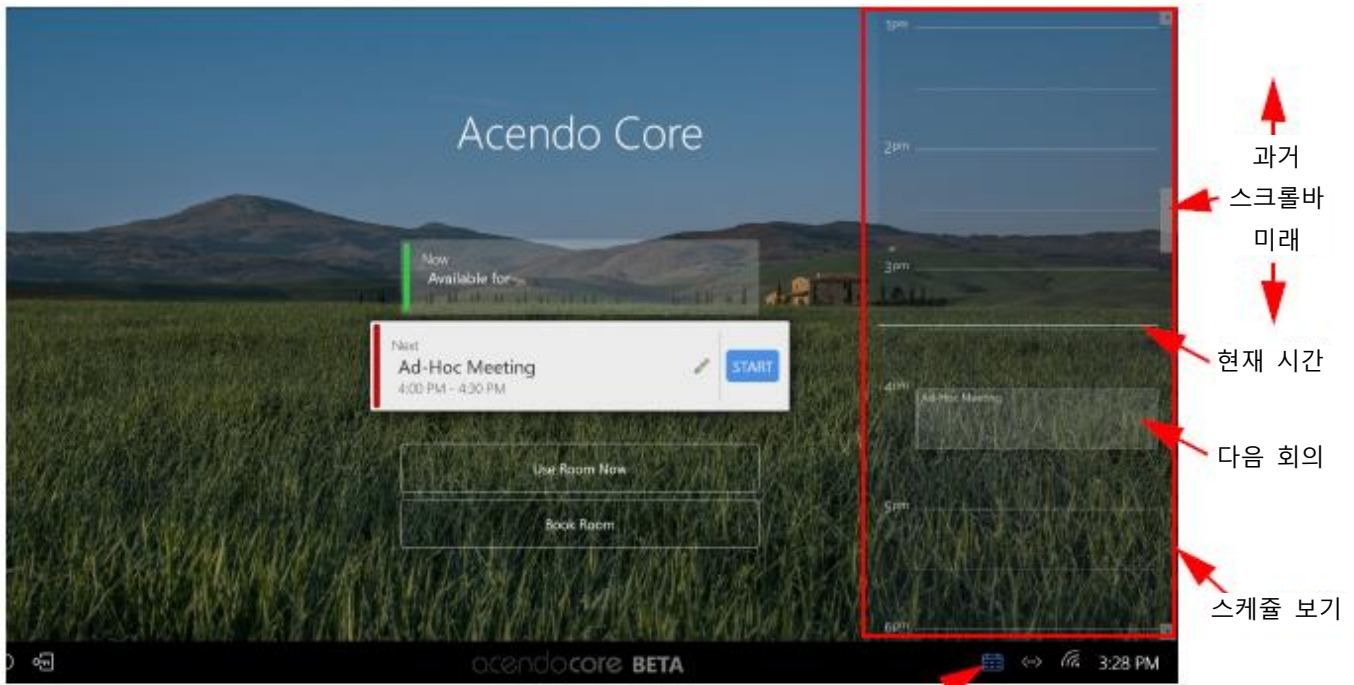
Acendo Core

Now
Available for

Next
Ad-Hoc Meeting
4:00 PM - 4:30 PM
START

Use Room Now

Book Room

1pm
2pm
3pm
4pm
Ad-Hoc Meeting
5pm
6pm

과거
스크롤바
미래
현재 시간
다음 회의
스케쥴 보기

acendocore BETA
3:28 PM